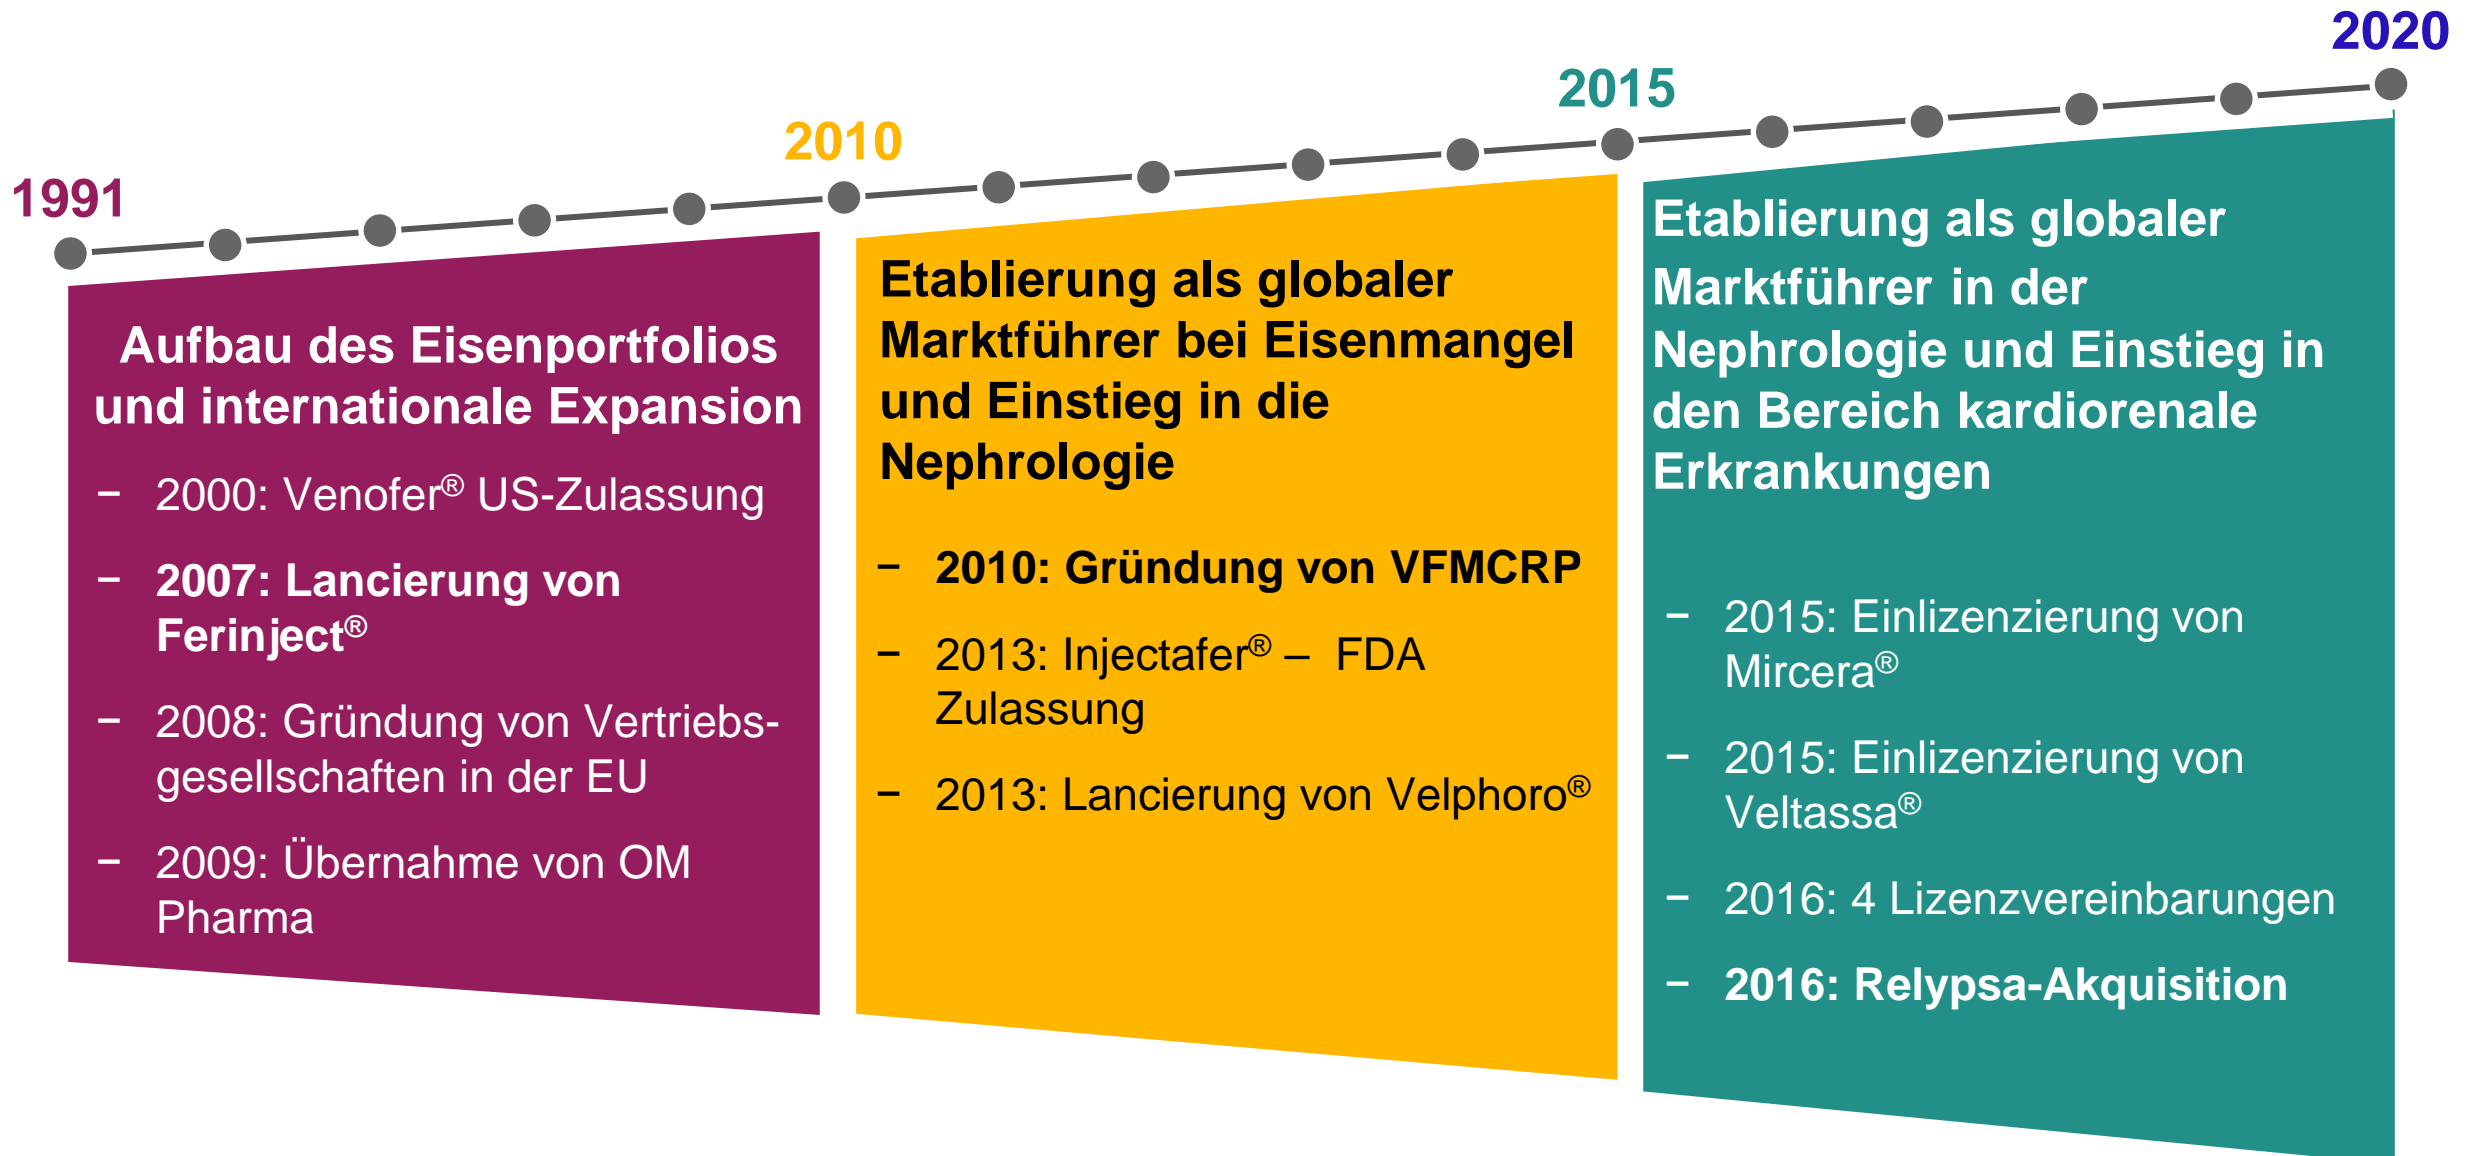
2020

2015

2010

1991

Aufbau des Eisenportfolios und internationale Expansion

– 2000: Venofer® US-Zulassung

– 2007: Lancierung von Ferinject®

– 2008: Gründung von Vertriebsgesellschaften in der EU

– 2009: Übernahme von OM Pharma

Etablierung als globaler Marktführer bei Eisenmangel und Einstieg in die Nephrologie

– 2010: Gründung von VFMCRP

– 2013: Injectafer® – FDA Zulassung

– 2013: Lancierung von Velphoro®

Etablierung als globaler Marktführer in der Nephrologie und Einstieg in den Bereich kardiorenale Erkrankungen

– 2015: Einlizenzierung von Mircera®

– 2015: Einlizenzierung von Veltassa®

– 2016: 4 Lizenzvereinbarungen

– 2016: Relypsa-Akquisition